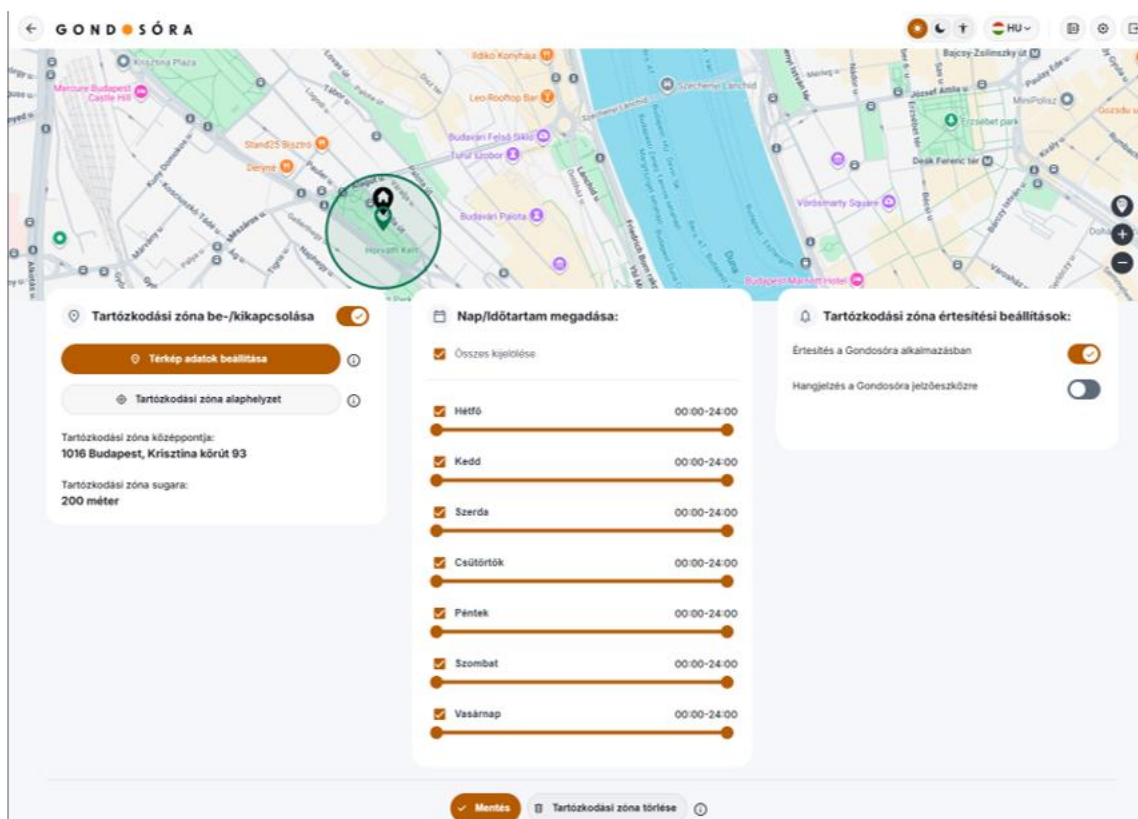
GONDOSÓRA

HU

Krisztina Plaza
Mercure Budapest Castle Hill
Ildikó Konyhája
Leo Rooftop Bar
Széchenyi Lánchíd
Budavári Felső Sikló
Turul Szobor
Stand25 Bisztró
Déryné
Budavári Palota
Horváth Kert
Vörösmarty Square
Deák Ferenc tér
Erzsébet park
MiniPolisz
Bajcsy-Zsilinszky út
József Attila u.
Duna
Budapest Marriott Hotel

Tartózkodási zóna be-/kikapcsolása

Térkép adatok beállítása

Tartózkodási zóna alaphelyzet

Tartózkodási zóna középpontja:
1016 Budapest, Krisztina körút 93

Tartózkodási zóna sugara:
200 méter

Nap/Időtartam megadása:

Összes kijelölése

Hétfő 00:00-24:00

Kedd 00:00-24:00

Szerda 00:00-24:00

Csütörtök 00:00-24:00

Péntek 00:00-24:00

Szombat 00:00-24:00

Vasárnap 00:00-24:00

Tartózkodási zóna értesítési beállítások:

Értesítés a Gondosóra alkalmazásban

Hangjelzés a Gondosóra jelzőeszközre

Mentés

Tartózkodási zóna törlése